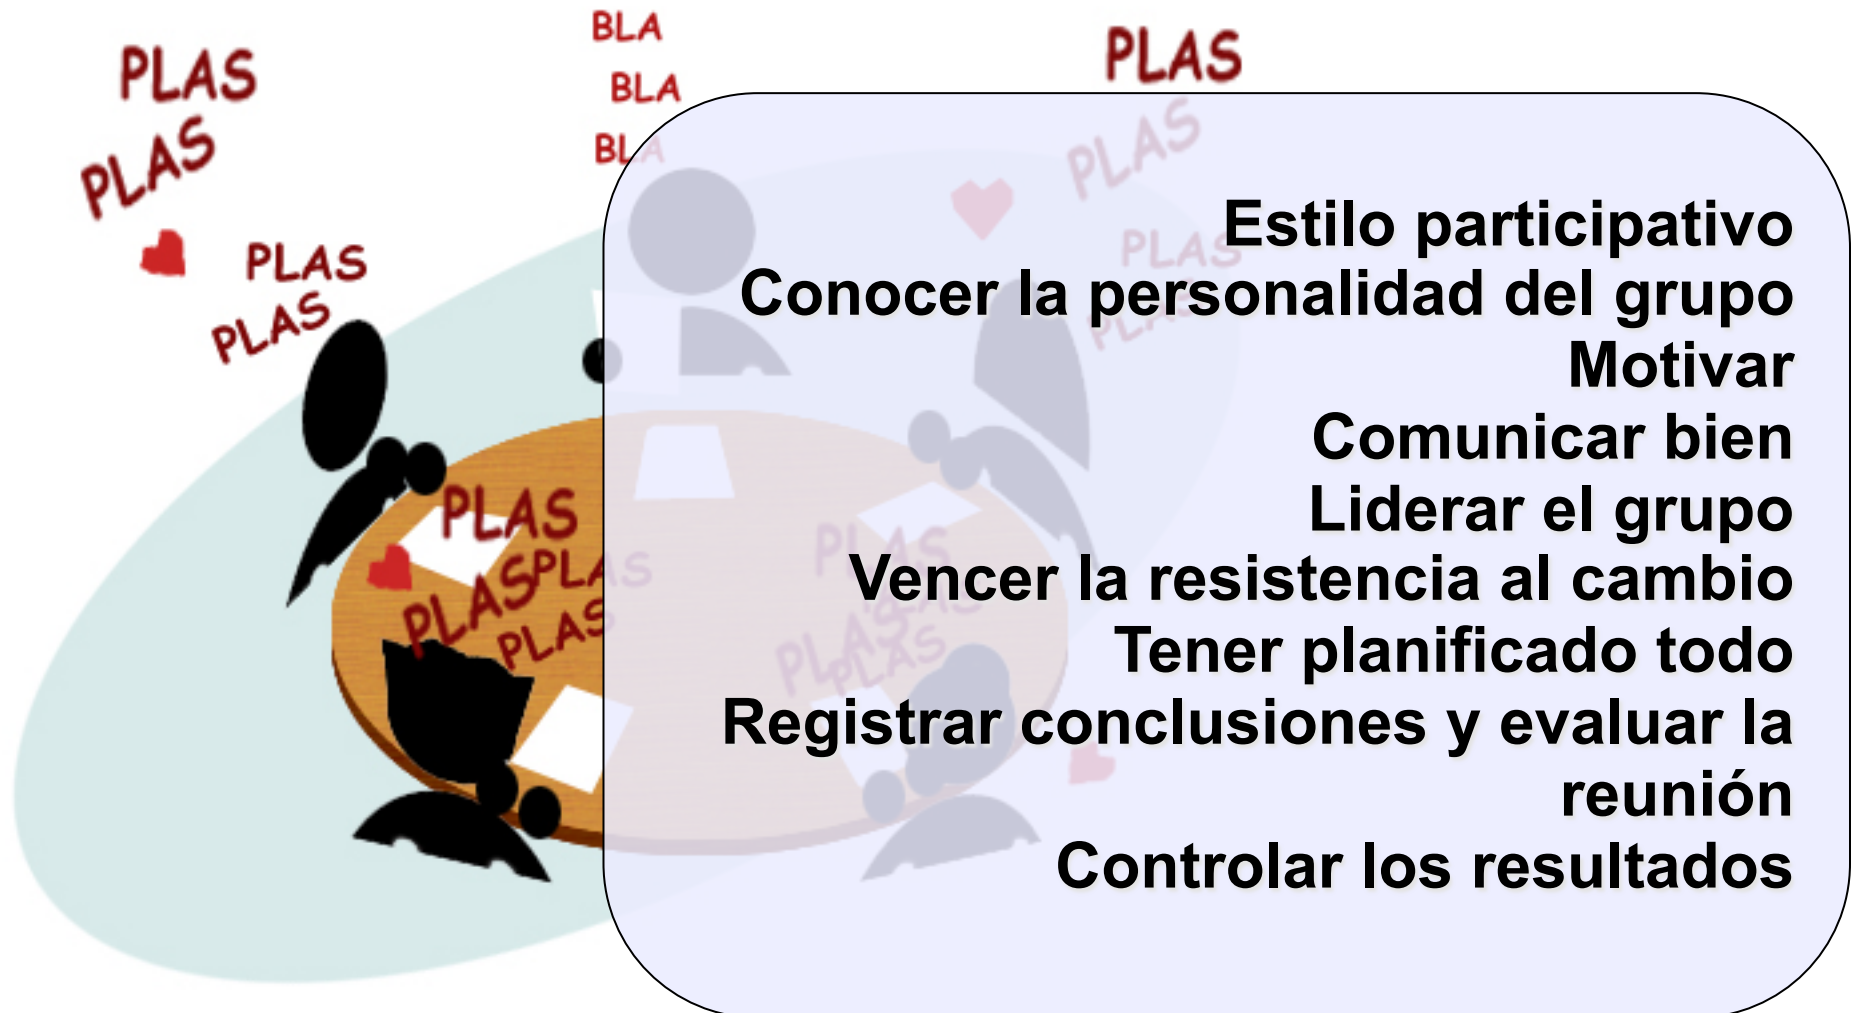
PLAS
PLAS
PLAS
PLAS
BLA
BLA
BLA
PLAS
PLAS
PLAS
PLAS
PLAS
PLAS
PLAS

Estilo participativo
Conocer la personalidad del grupo
Motivar
Comunicar bien
Liderar el grupo
Vencer la resistencia al cambio
Tener planificado todo
Registrar conclusiones y evaluar la reunión
Controlar los resultados